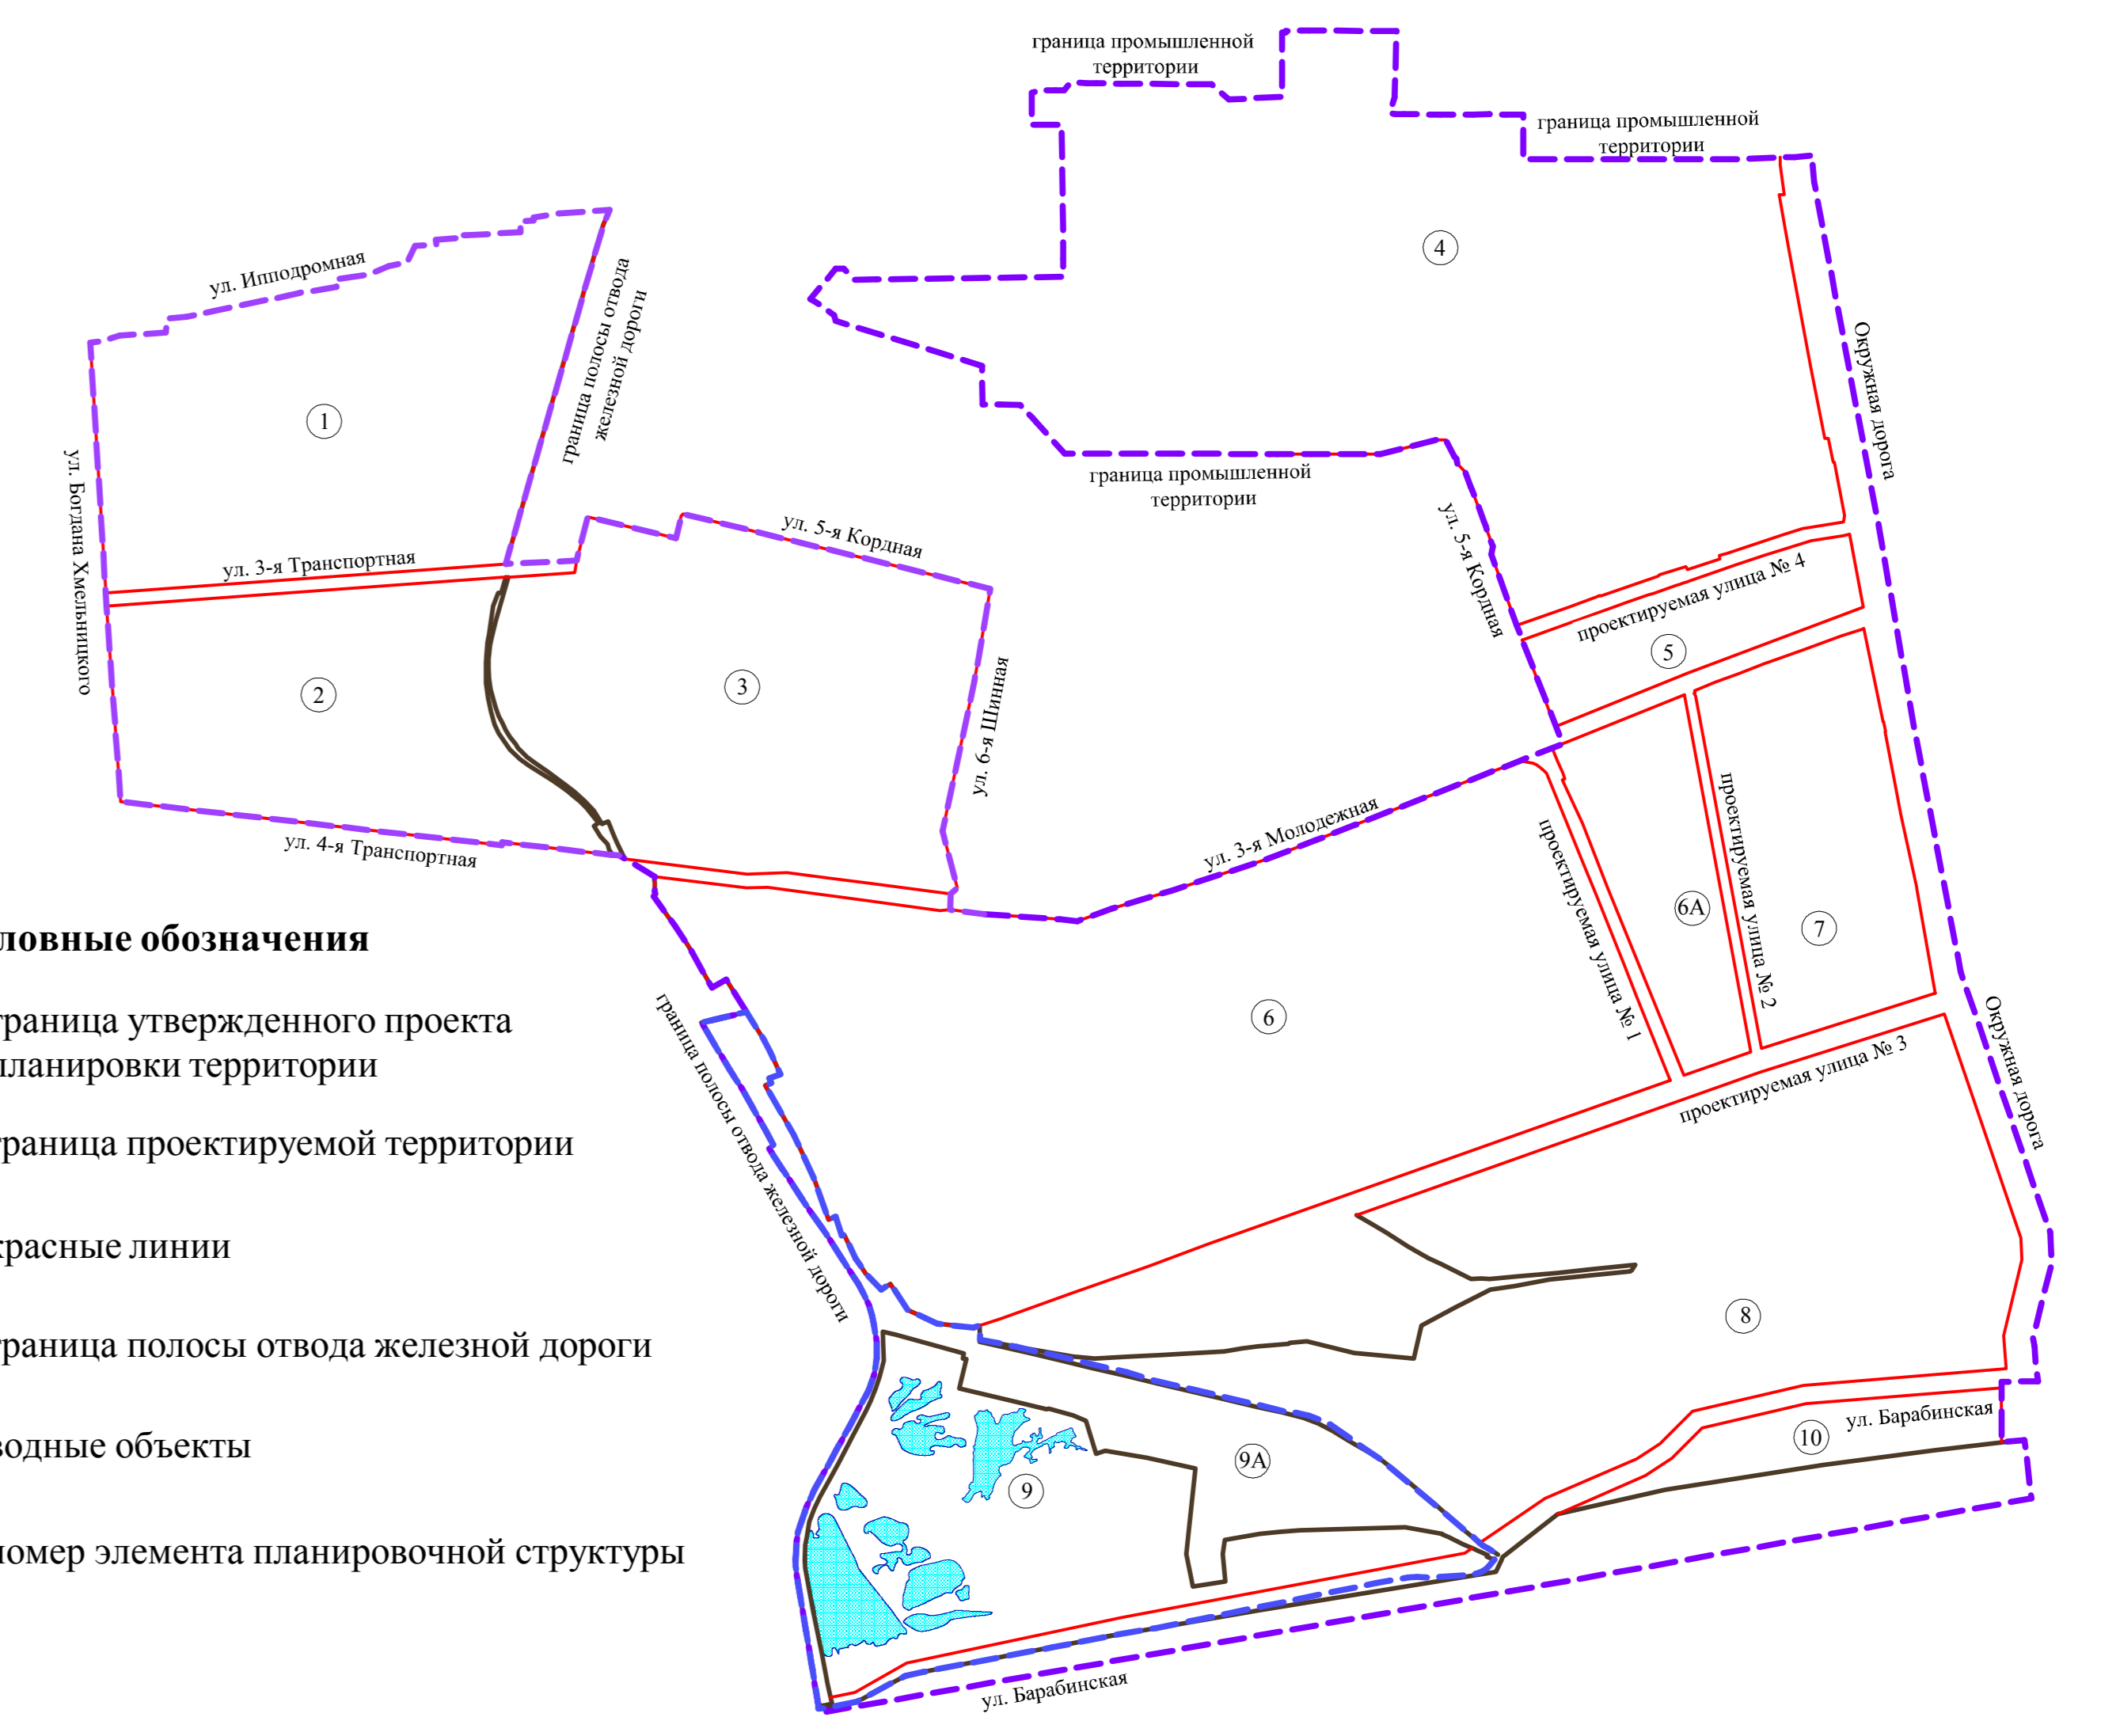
граница промышленной территории

граница промышленной территории

4

ул. Ипподромная

граница полосы отвода железной дороги

1

ул. Богдана Хмельницкого

ул. 3-я Транспортная

граница промышленной территории

Окружная дорога

ул. 5-я Кордная

ул. 5-я Кордная

проектируемая улица № 4

5

2

3

ул. 6-я Шинная

ул. 4-я Транспортная

ул. 3-я Молодежная

проектируемая улица № 1

6А

проектируемая улица № 2

7

6

Окружная дорога

проектируемая улица № 3

граница полосы отвода железной дороги

8

9А

9

10

ул. Барабинская

ул. Барабинская

ловные обозначения

граница утвержденного проекта планировки территории

граница проектируемой территории

красные линии

граница полосы отвода железной дороги

водные объекты

номер элемента планировочной структуры